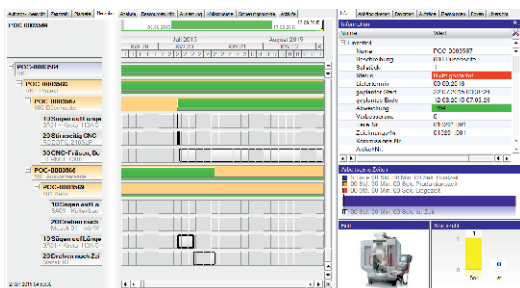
POC 0000584

Juli 2015

August 2015

POC 0000584

POC 0000585

POC 0000586

10 Sägen auf L

20 Bohren CNC

30 CNC-Fräsen

POC 0000584

10 Sägen auf L

20 Drehen

30 Drehen auf

Information

Name

Wert

POC 0000587

Status

Menge

Abweichung

Artikel Nr.

00 Std. 00 Min. 00 Sek. Produktion

00 Std. 00 Min. 00 Sek. Eingesetzt

Info

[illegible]